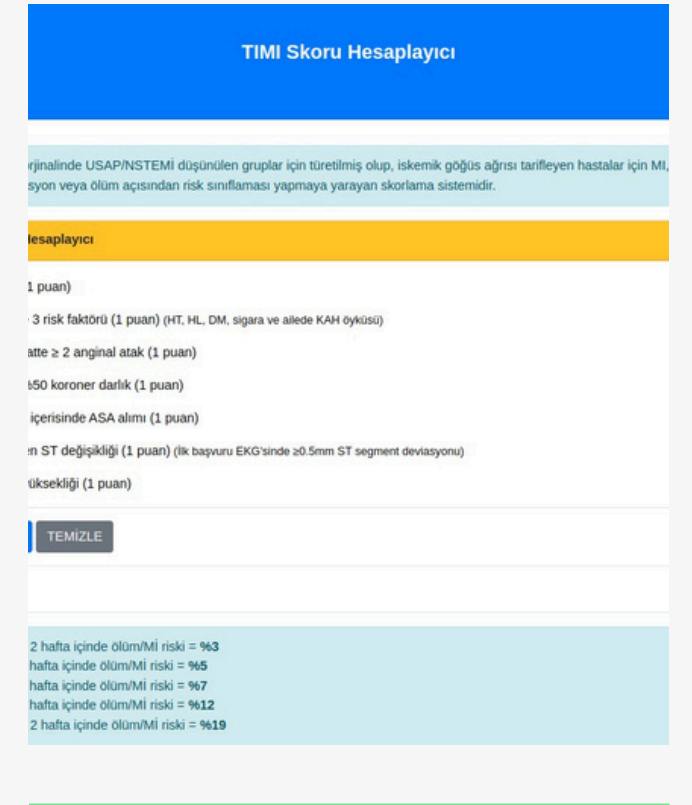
TIMI Skoru Hesaplayıcı

rjinalinde USAP/NSTEMİ düşünülen gruplar için türetilmiş olup, iskemik göğüs ağrısı tarifleyen hastalar için MI, syon veya ölüm açısından risk sınıflaması yapmaya yarayan skorlama sistemidir.

Hesaplayıcı

1 puan)

3 risk faktörü (1 puan) (HT, HL, DM, sigara ve ailede KAH öyküsü)

atte ≥ 2 anginal atak (1 puan)

%50 koroner darlık (1 puan)

içerisinde ASA alımı (1 puan)

en ST değişikliği (1 puan) (İlk başvuru EKG'sinde ≥0.5mm ST segment deviasyonu)

üksekliği (1 puan)

TEMİZLE

2 hafta içinde ölüm/Mİ riski = %3
hafta içinde ölüm/Mİ riski = %5
hafta içinde ölüm/Mİ riski = %7
hafta içinde ölüm/Mİ riski = %12
2 hafta içinde ölüm/Mİ riski = %19